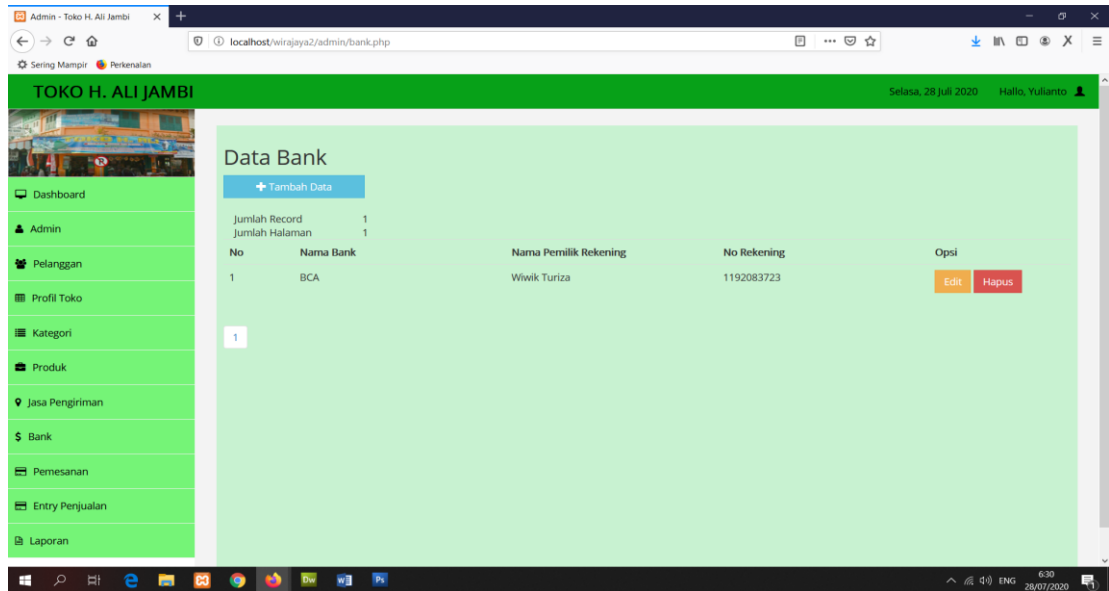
Admin - Toko H. Ali Jambi

localhost/wirajaya2/admin/bank.php

Sering Mampir Perkenalan

TOKO H. ALI JAMBI

Selasa, 28 Juli 2020 Hallo, Yulianto

Dashboard
Admin
Pelanggan
Profil Toko
Kategori
Produk
Jasa Pengiriman
$ Bank
Pemesanan
Entry Penjualan
Laporan

Data Bank

Tambah Data

Jumlah Record 1
Jumlah Halaman 1

| No | Nama Bank | Nama Pemilik Rekening | No Rekening | Opsi |
|---|---|---|---|---|
| 1 | BCA | Wiwik Turiza | 1192083723 | Edit Hapus |

1

ENG 6:30 28/07/2020